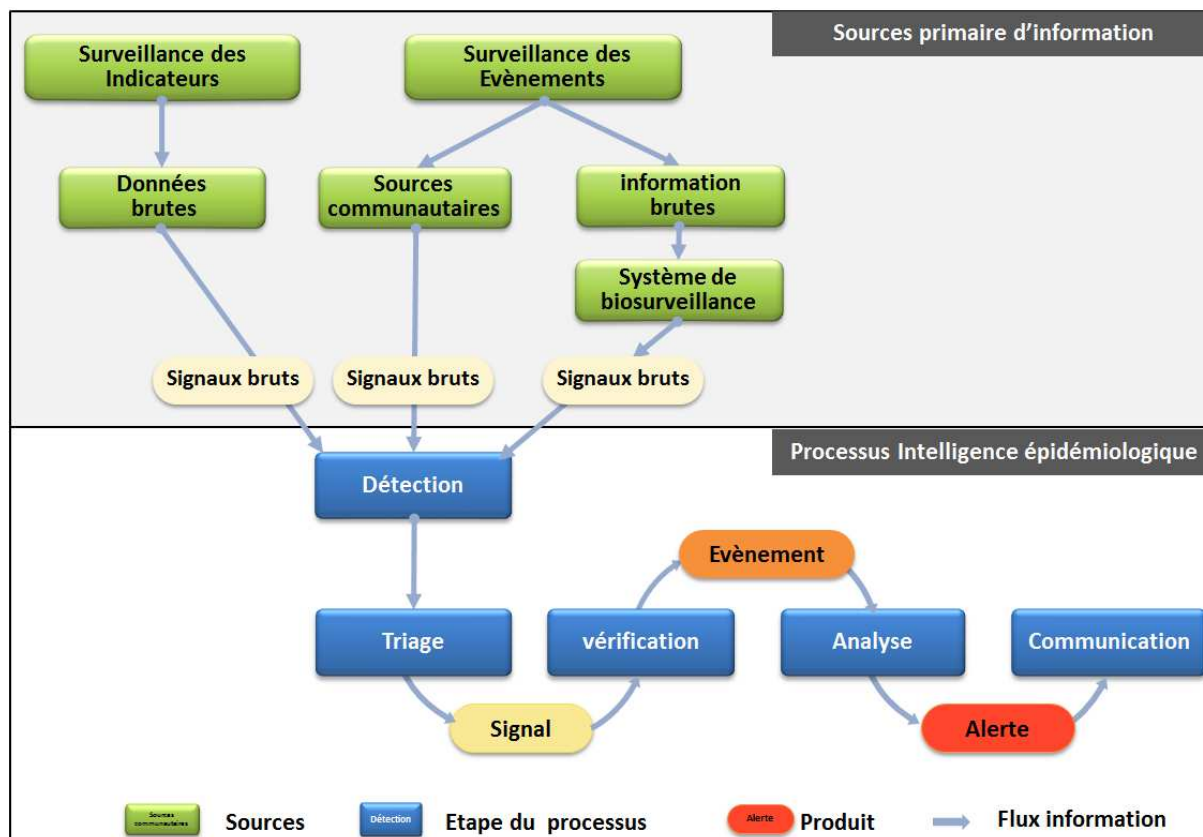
Sources primaire d'information

Surveillance des Indicateurs

Surveillance des Evènements

Données brutes

Sources communautaires

information brutes

Système de biosurveillance

Signaux bruts

Signaux bruts

Signaux bruts

Processus Intelligence épidémiologique

Détection

Evènement

Triage

vérification

Analyse

Communication

Signal

Alerte

Sources communautaires Sources

Détection Etape du processus

Alerte Produit

Flux information